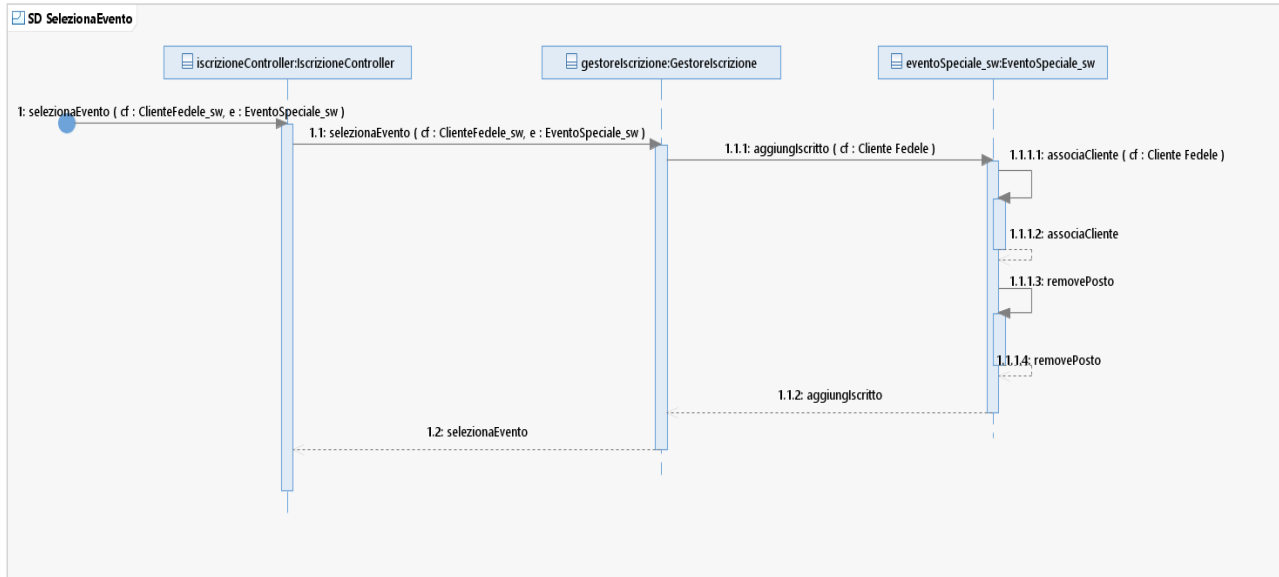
SD SelezionaEvento

iscrizioneController:IscrizioneController

gestoreIscrizione:GestoreIscrizione

eventoSpeciale_sw:EventoSpeciale_sw

1: selezionaEvento ( cf : ClienteFedele_sw, e : EventoSpeciale_sw )

1.1: selezionaEvento ( cf : ClienteFedele_sw, e : EventoSpeciale_sw )

1.1.1: aggiungIscritto ( cf : Cliente Fedele )

1.1.1.1: associaCliente ( cf : Cliente Fedele )

1.1.1.2: associaCliente

1.1.1.3: removePosto

1.1.1.4: removePosto

1.1.2: aggiungIscritto

1.2: selezionaEvento